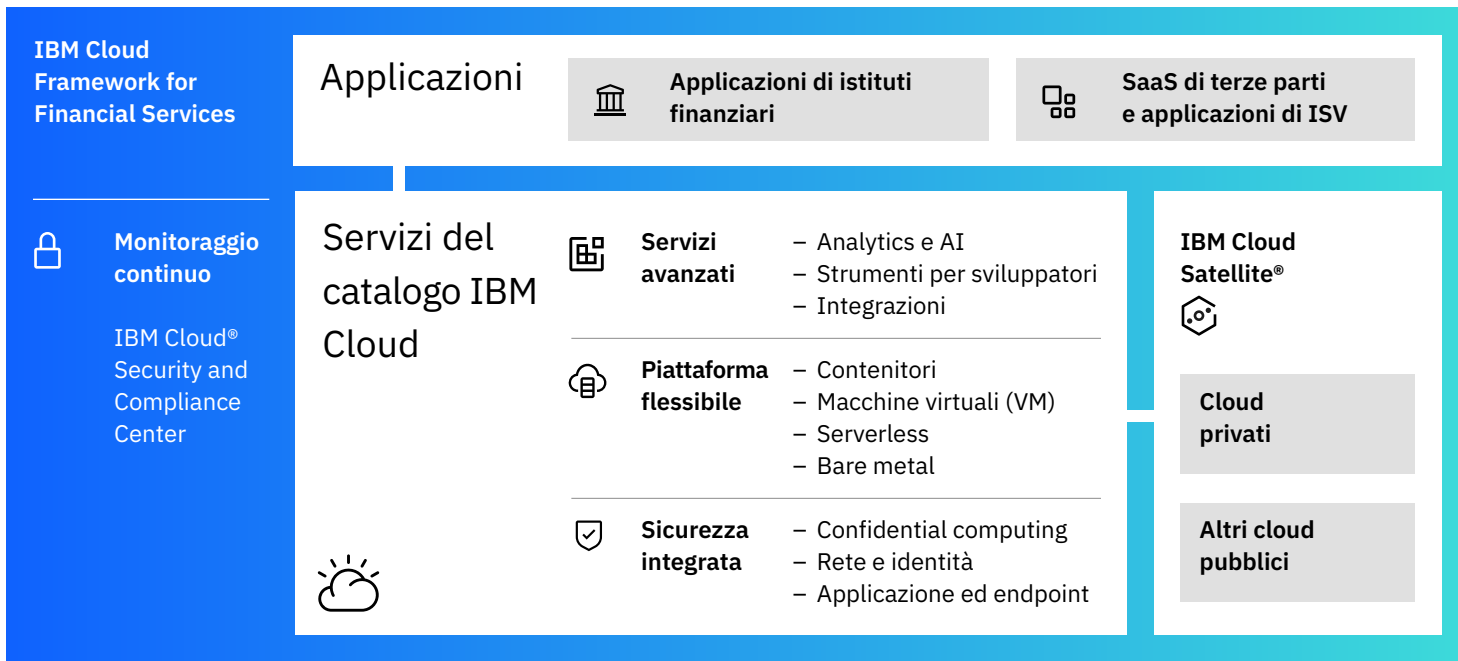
IBM Cloud Framework for Financial Services

Monitoraggio continuo

IBM Cloud® Security and Compliance Center

Applicazioni

Applicazioni di istituti finanziari

SaaS di terze parti e applicazioni di ISV

Servizi del catalogo IBM Cloud

Servizi avanzati
– Analytics e AI
– Strumenti per sviluppatori
– Integrazioni

Piattaforma flessibile
– Contenitori
– Macchine virtuali (VM)
– Serverless
– Bare metal

Sicurezza integrata
– Confidential computing
– Rete e identità
– Applicazione ed endpoint

IBM Cloud Satellite®

Cloud privati

Altri cloud pubblici